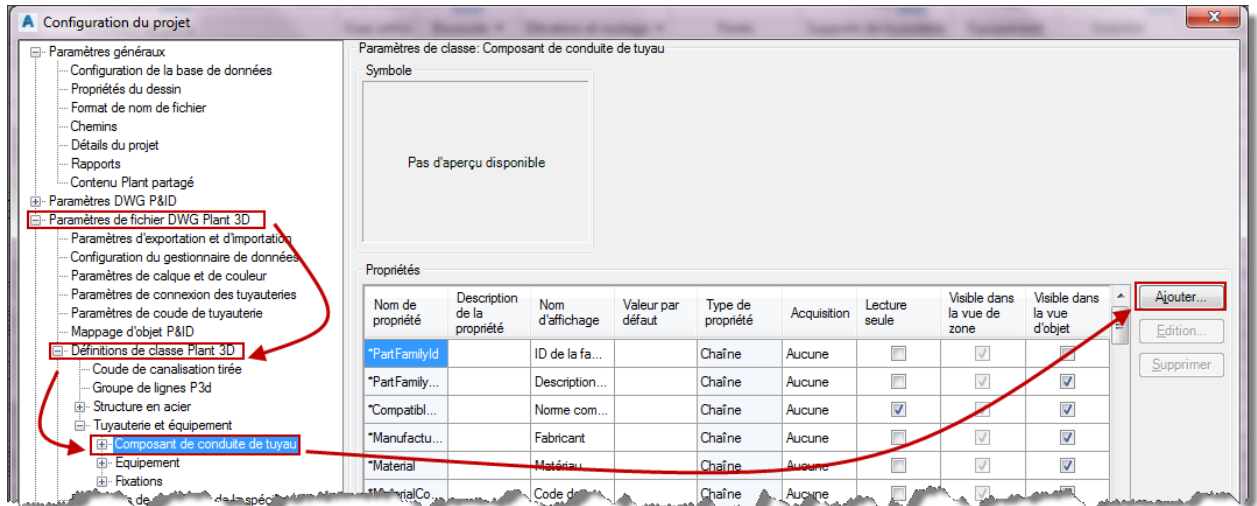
Configuration du projet

Paramètres généraux
Configuration de la base de données
Propriétés du dessin
Format de nom de fichier
Chemins
Détails du projet
Rapports
Contenu Plant partagé
Paramètres DWG P&ID
Paramètres de fichier DWG Plant 3D
Paramètres d'exportation et d'importation
Configuration du gestionnaire de données
Paramètres de calque et de couleur
Paramètres de connexion des tuyauteries
Paramètres de coude de tuyauterie
Mappage d'objet P&ID
Définitions de classe Plant 3D
Coude de canalisation tirée
Groupe de lignes P3d
Structure en acier
Tuyauterie et équipement
Composant de conduite de tuyau
Equipement
Fixations
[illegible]

Paramètres de classe: Composant de conduite de tuyau

Symbole

Pas d'aperçu disponible

Propriétés

| Nom de propriété | Description de la propriété | Nom d'affichage | Valeur par défaut | Type de propriété | Acquisition | Lecture seule | Visible dans la vue de zone | Visible dans la vue d'objet |
|---|---|---|---|---|---|---|---|---|
| *PartFamilyId | | ID de la fa... | | Chaîne | Aucune | | | |
| *PartFamily... | | Description... | | Chaîne | Aucune | | | |
| *Compatibl... | | Norme com... | | Chaîne | Aucune | | | |
| *Manufactu... | | Fabricant | | Chaîne | Aucune | | | |
| *Material | | Matériau | | Chaîne | Aucune | | | |
| *MaterialCo... | | Code d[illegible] | | Chaîne | Aucune | | | |

Ajouter...
Edition...
Supprimer